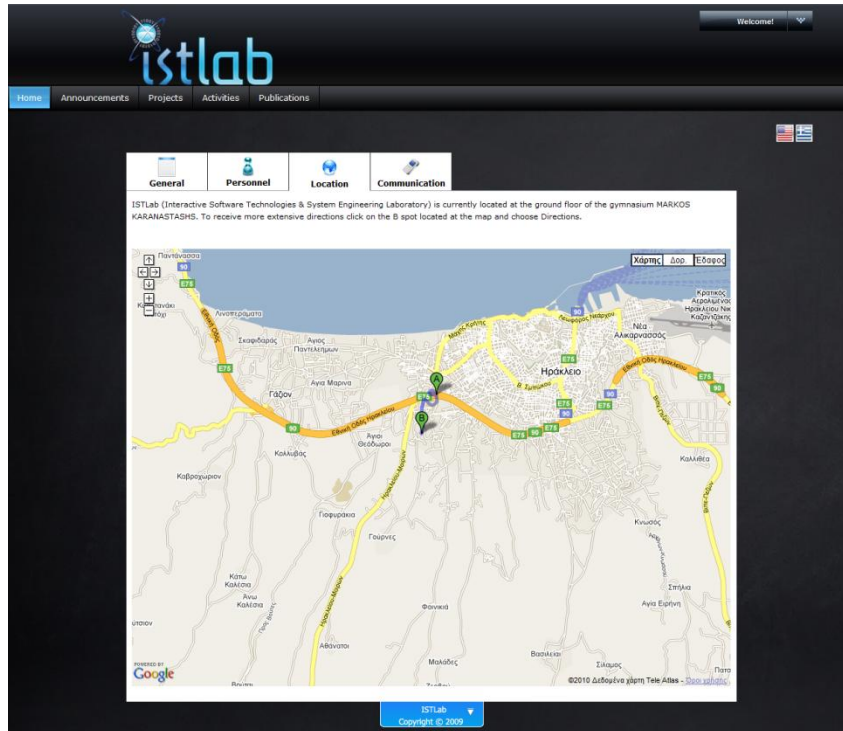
Welcome!

istlab

Home Announcements Projects Activities Publications

General Personnel Location Communication

ISTLab (Interactive Software Technologies & System Engineering Laboratory) is currently located at the ground floor of the gymnasium MARKOS KARANASTASHS. To receive more extensive directions click on the B spot located at the map and choose Directions.

Χάρτης Δορ. Έδαφος

Παντάνασσα
Λινοπεράματα
Σκαφιδαράς
Άγιος Παντελεήμων
Αγία Μαρίνα
Γάζιον
Καλλυβάς
Καβροχώριον
Άγιοι Θεόδωροι
Γιόφυράκια
Γούρνες
Κάτω Καλέσια
Άνω Καλέσια
Αβάνατοι
Φοινικιά
Μαλάδες
Βασιλειές
Σίκαμος
Ηράκλειο
Νέα Αλικαρνασσός
Κρατικός Αερολιμένας Ηρακλείου
Καλλιθέα
Κνωσός
Σπήλια
Αγία Ειρήνη
Εθνική Οδός Ηρακλείου
E75
90
A
B

POWERED BY Google
©2010 Δεδομένα χάρτη Tele Atlas - Όροι χρήσης

ISTLab
Copyright © 2009